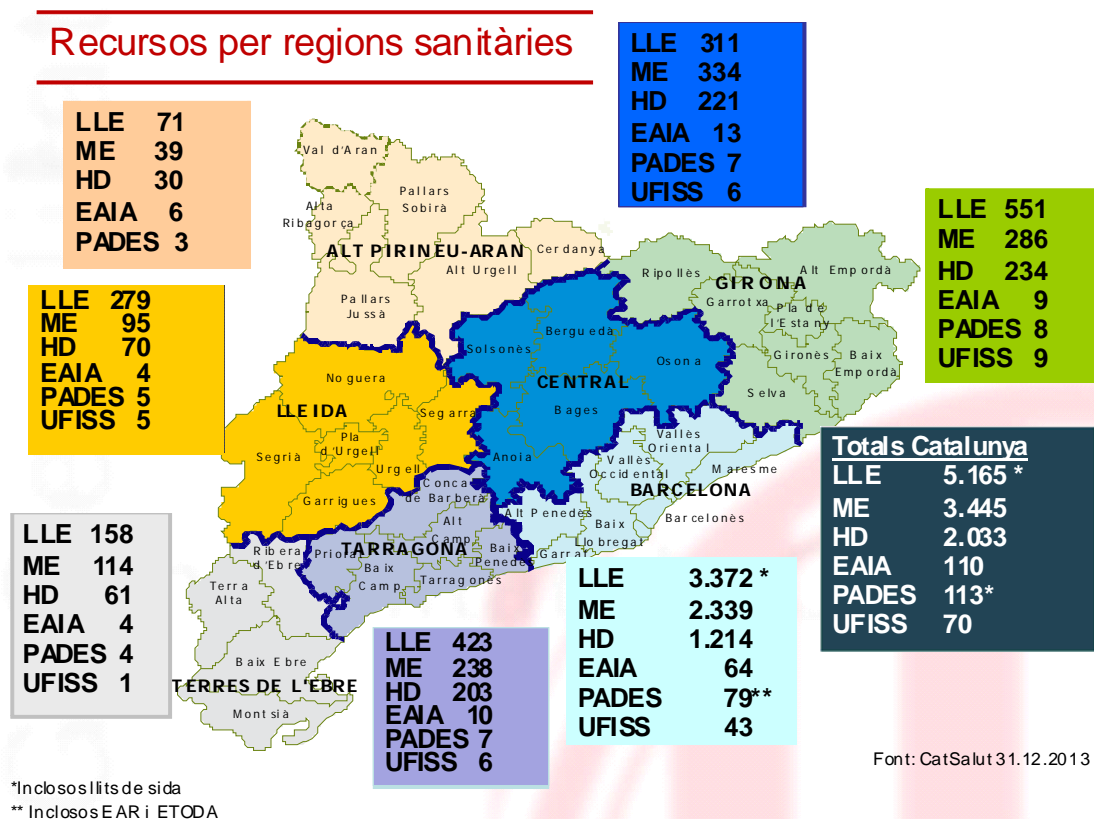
Recursos per regions sanitàries

LLE 71
ME 39
HD 30
EAIA 6
PADES 3

LLE 311
ME 334
HD 221
EAIA 13
PADES 7
UFISS 6

LLE 551
ME 286
HD 234
EAIA 9
PADES 8
UFISS 9

LLE 279
ME 95
HD 70
EAIA 4
PADES 5
UFISS 5

Val d'Aran
Alta Ribagorça
Pallars Sobirà
ALT PIRINEU-ARAN
Cerdanya
Alt Urgell
Pallars Jussà
Ripollès
GIRONA
Alt Empordà
Garrotxa
Pla de l'Estany
Gironès
Baix Empordà
Selva
Berguedà
Solsonès
Osona
CENTRAL
Bages
Noguera
LLEIDA
Segarra
Pla d'Urgell
Urgell
Segrià
Garrigues
Anoia
Vallès Oriental
Vallès Occidental
Maresme
BARCELONA
Barcelonès
Conca de Barberà
Alt Camp
Alt Penedès
Baix Llobregat
Garraf
Baix Penedès
Priorat
TARRAGONA
Baix Camp
Tarragonès
Ribera d'Ebre
Terra Alta
Baix Ebre
TERRES DE L'EBRE
Montsià

Totals Catalunya
| LLE | 5.165 * |
|---|---|
| ME | 3.445 |
| HD | 2.033 |
| EAIA | 110 |
| PADES | 113* |
| UFISS | 70 |

LLE 158
ME 114
HD 61
EAIA 4
PADES 4
UFISS 1

LLE 423
ME 238
HD 203
EAIA 10
PADES 7
UFISS 6

LLE 3.372 *
ME 2.339
HD 1.214
EAIA 64
PADES 79**
UFISS 43

Font: CatSalut 31.12.2013

*Inclosos llits de sida
** Inclosos EAR i ETODA